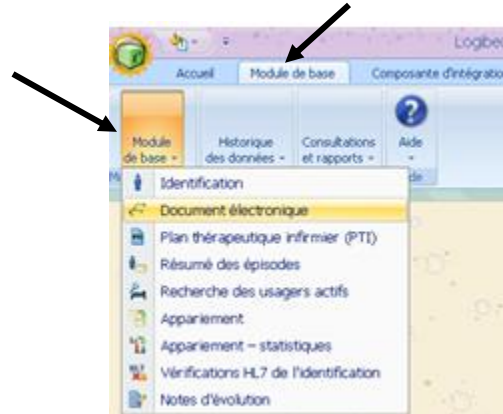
Logibec

Accueil

Module de base

Composante d'intégratio

Module de base

Historique des données

Consultations et rapports

Aide

Identification

Document électronique

Plan thérapeutique infirmier (PTI)

Résumé des épisodes

Recherche des usagers actifs

Appariement

Appariement – statistiques

Vérifications HL7 de l'identification

Notes d'évolution